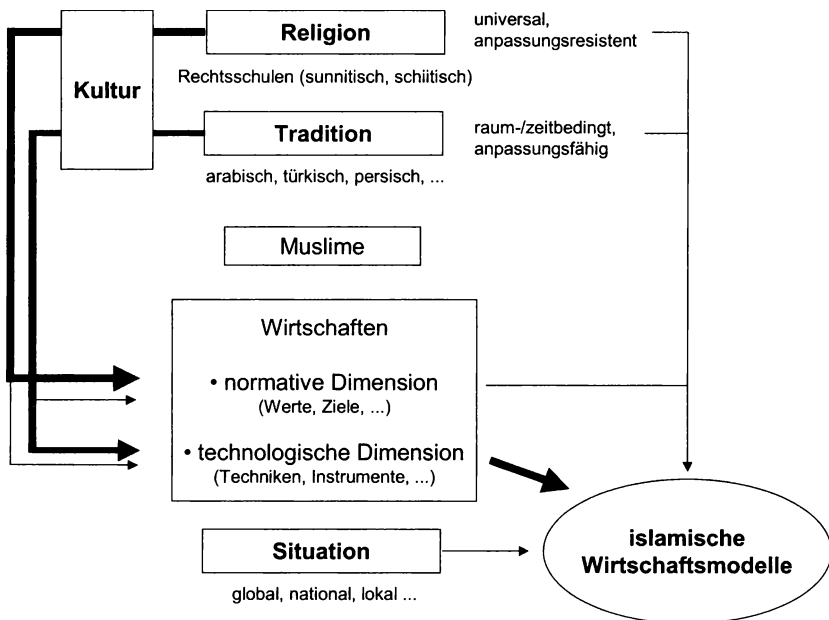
Kultur

Religion

universal, anpassungsresistent

Rechtsschulen (sunnitisch, schiitisch)

Tradition

raum-/zeitbedingt, anpassungsfähig

arabisch, türkisch, persisch, ...

Muslime

Wirtschaften

• normative Dimension
(Werte, Ziele, ...)

• technologische Dimension
(Techniken, Instrumente, ...)

Situation

global, national, lokal ...

islamische Wirtschaftsmodelle